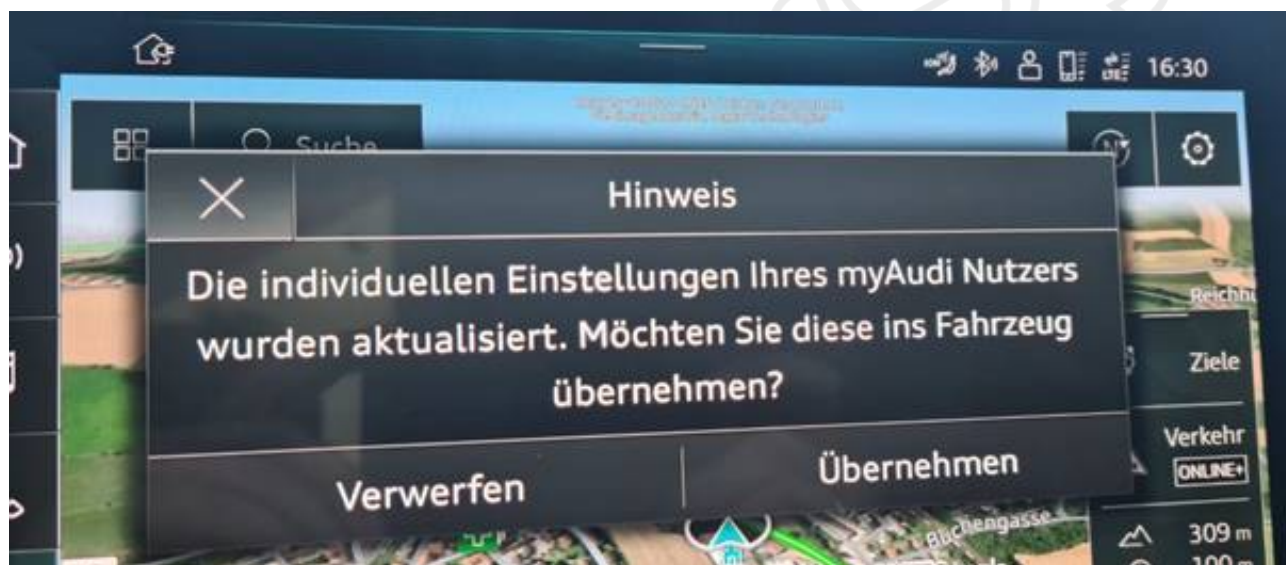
16:30

Suche

Hinweis

Die individuellen Einstellungen Ihres myAudi Nutzers wurden aktualisiert. Möchten Sie diese ins Fahrzeug übernehmen?

Verwerfen

Übernehmen

Reichh

Ziele

Verkehr
ONLINE+

Buchengasse

309 m
100 m